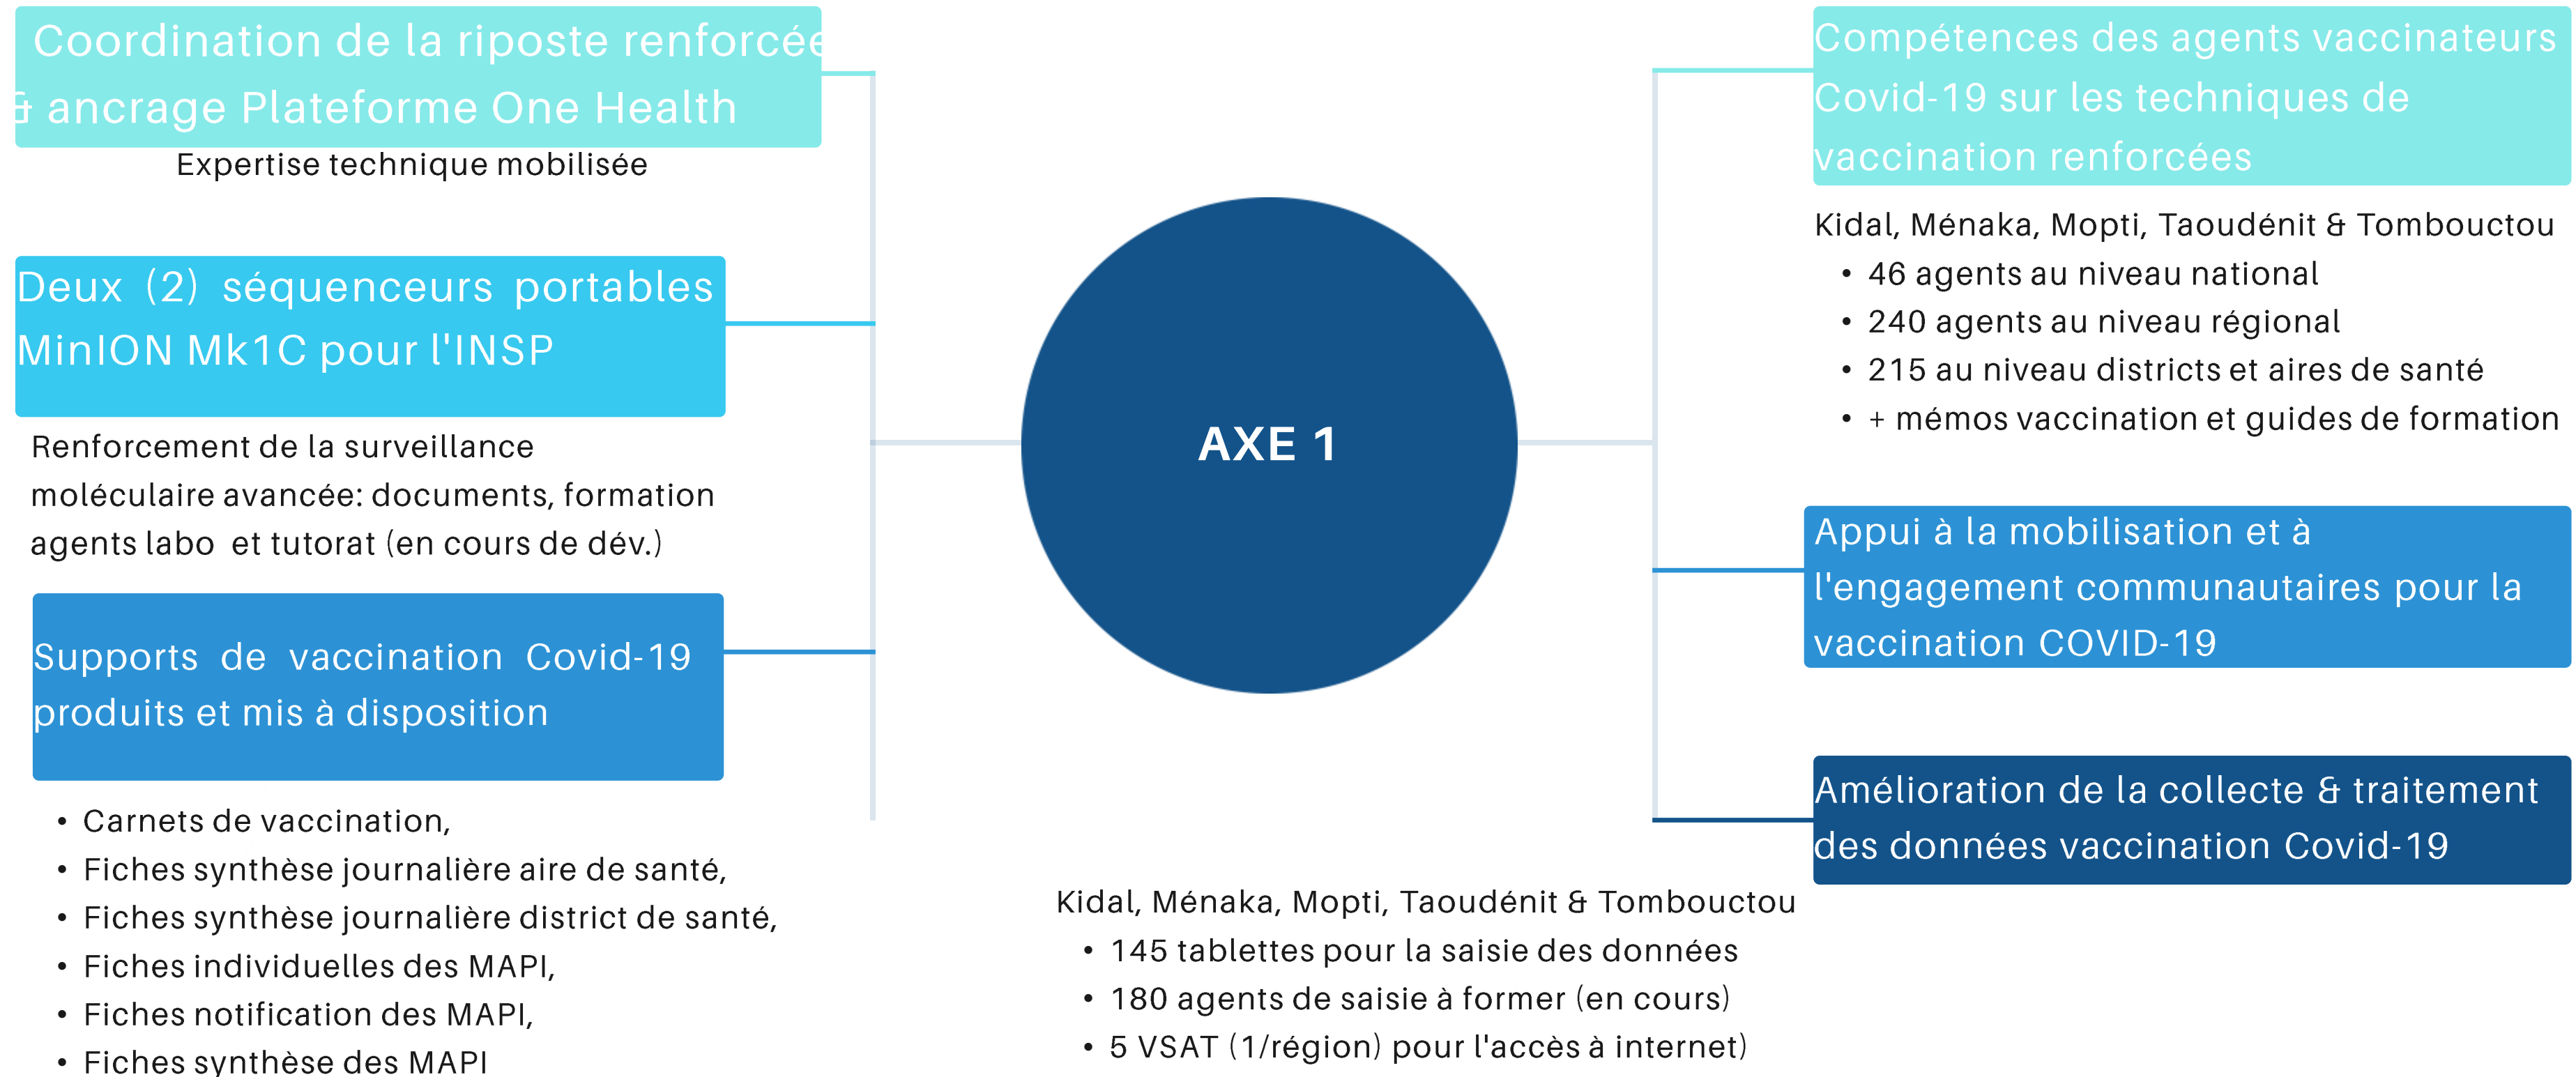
Coordination de la riposte renforcée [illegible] ancrage Plateforme One Health

Expertise technique mobilisée

Deux (2) séquenceurs portables MinION Mk1C pour l'INSP

Renforcement de la surveillance moléculaire avancée: documents, formation agents labo et tutorat (en cours de dév.)

Supports de vaccination Covid-19 produits et mis à disposition

- Carnets de vaccination,
- Fiches synthèse journalière aire de santé,
- Fiches synthèse journalière district de santé,
- Fiches individuelles des MAPI,
- Fiches notification des MAPI,
- Fiches synthèse des MAPI

AXE 1

Compétences des agents vaccinateurs Covid-19 sur les techniques de vaccination renforcées

Kidal, Ménaka, Mopti, Taoudénit & Tombouctou
- 46 agents au niveau national
- 240 agents au niveau régional
- 215 au niveau districts et aires de santé
- + mémos vaccination et guides de formation

Appui à la mobilisation et à l'engagement communautaires pour la vaccination COVID-19

Amélioration de la collecte & traitement des données vaccination Covid-19

Kidal, Ménaka, Mopti, Taoudénit & Tombouctou
- 145 tablettes pour la saisie des données
- 180 agents de saisie à former (en cours)
- 5 VSAT (1/région) pour l'accès à internet)